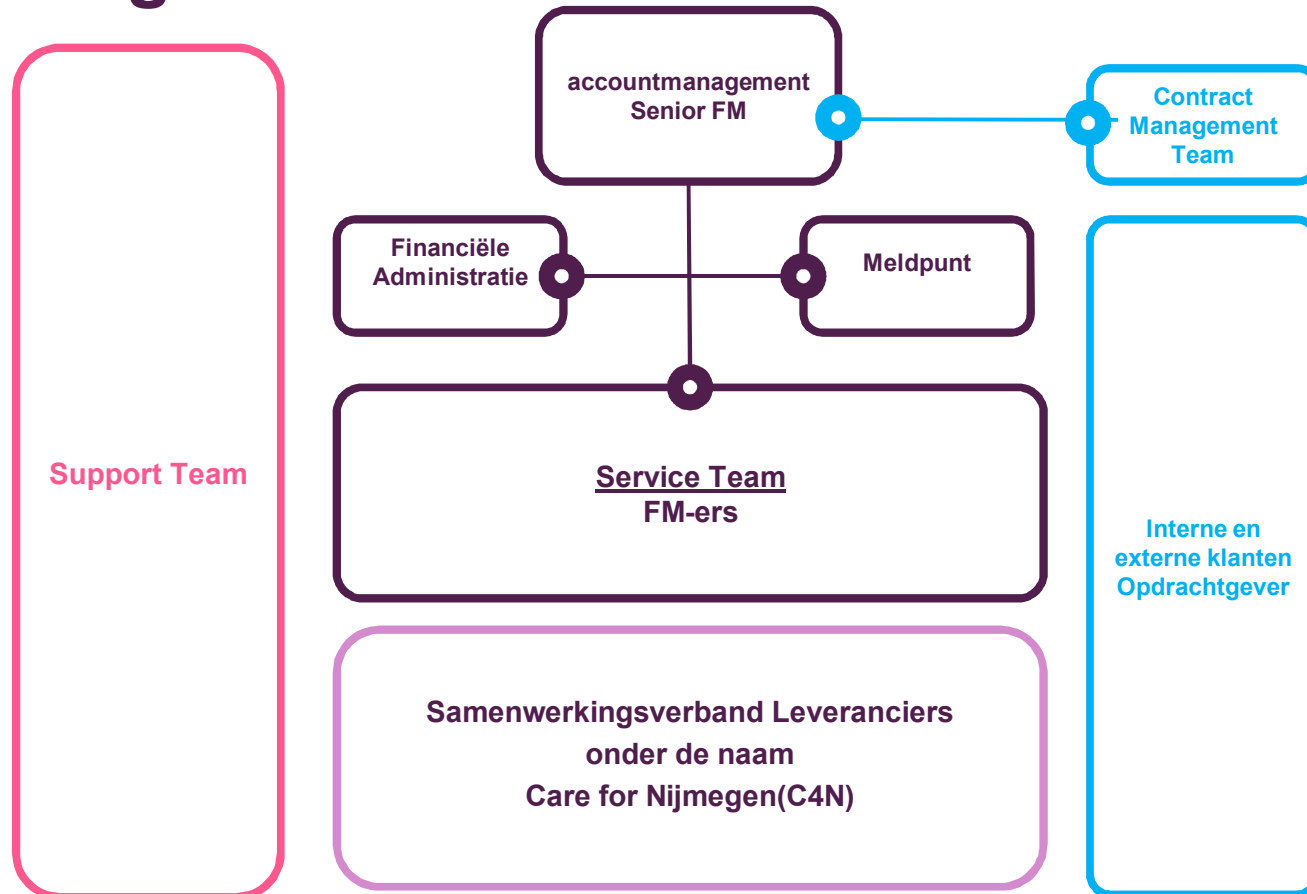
Support Team

accountmanagement Senior FM

Contract Management Team

Financiële Administratie

Meldpunt

Service Team
FM-ers

Interne en externe klanten Opdrachtgever

Samenwerkingsverband Leveranciers
onder de naam
Care for Nijmegen(C4N)